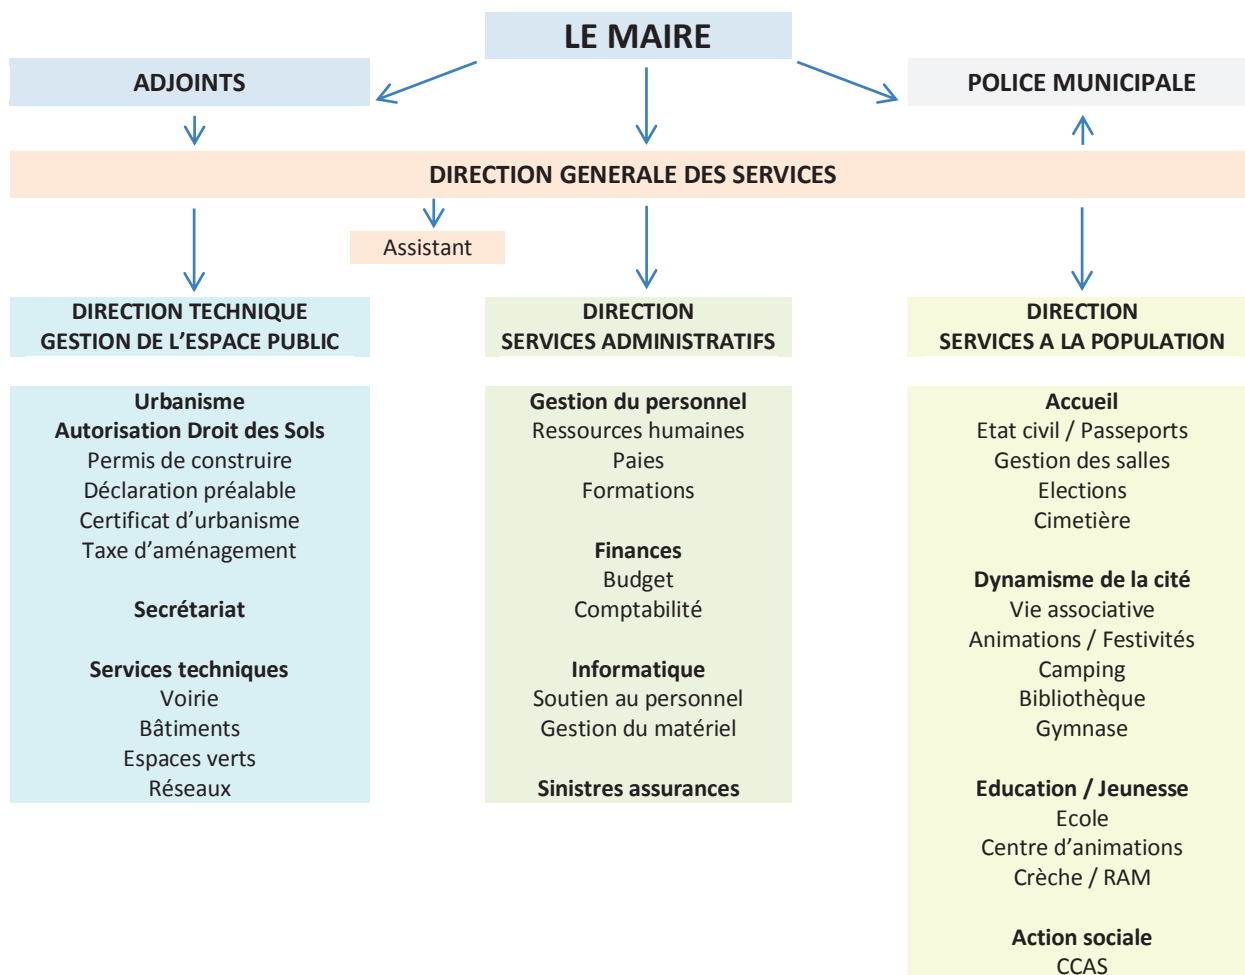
LE MAIRE

ADJOINTS

POLICE MUNICIPALE

DIRECTION GENERALE DES SERVICES

Assistant

DIRECTION TECHNIQUE
GESTION DE L'ESPACE PUBLIC

Urbanisme
Autorisation Droit des Sols
Permis de construire
Déclaration préalable
Certificat d'urbanisme
Taxe d'aménagement

Secrétariat

Services techniques
Voirie
Bâtiments
Espaces verts
Réseaux

DIRECTION
SERVICES ADMINISTRATIFS

Gestion du personnel
Ressources humaines
Paies
Formations

Finances
Budget
Comptabilité

Informatique
Soutien au personnel
Gestion du matériel

Sinistres assurances

DIRECTION
SERVICES A LA POPULATION

Accueil
Etat civil / Passeports
Gestion des salles
Elections
Cimetière

Dynamisme de la cité
Vie associative
Animations / Festivités
Camping
Bibliothèque
Gymnase

Education / Jeunesse
Ecole
Centre d'animations
Crèche / RAM

Action sociale
CCAS